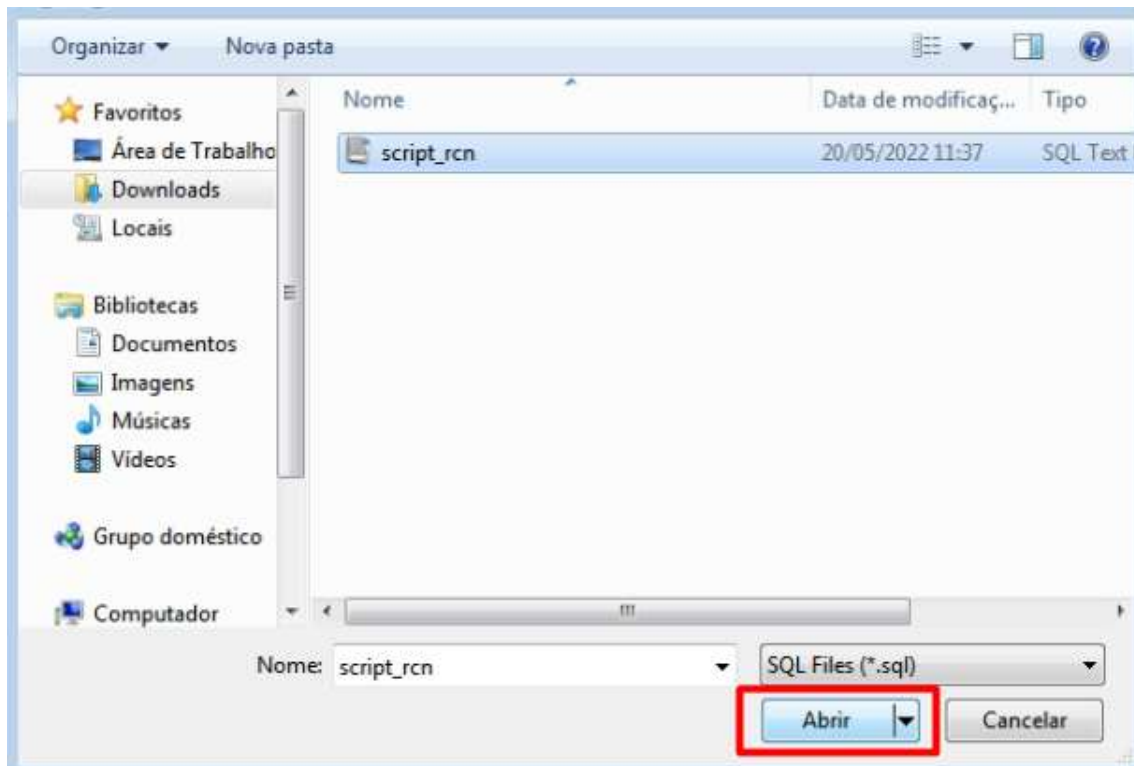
Organizar ▾ Nova pasta

Favoritos
Área de Trabalho
Downloads
Locais

Bibliotecas
Documentos
Imagens
Músicas
Vídeos

Grupo doméstico

Computador

| Nome | Data de modificaç... | Tipo |
|---|---|---|
| script_rcn | 20/05/2022 11:37 | SQL Text |

Nome: script_rcn

SQL Files (*.sql)

Abrir

Cancelar